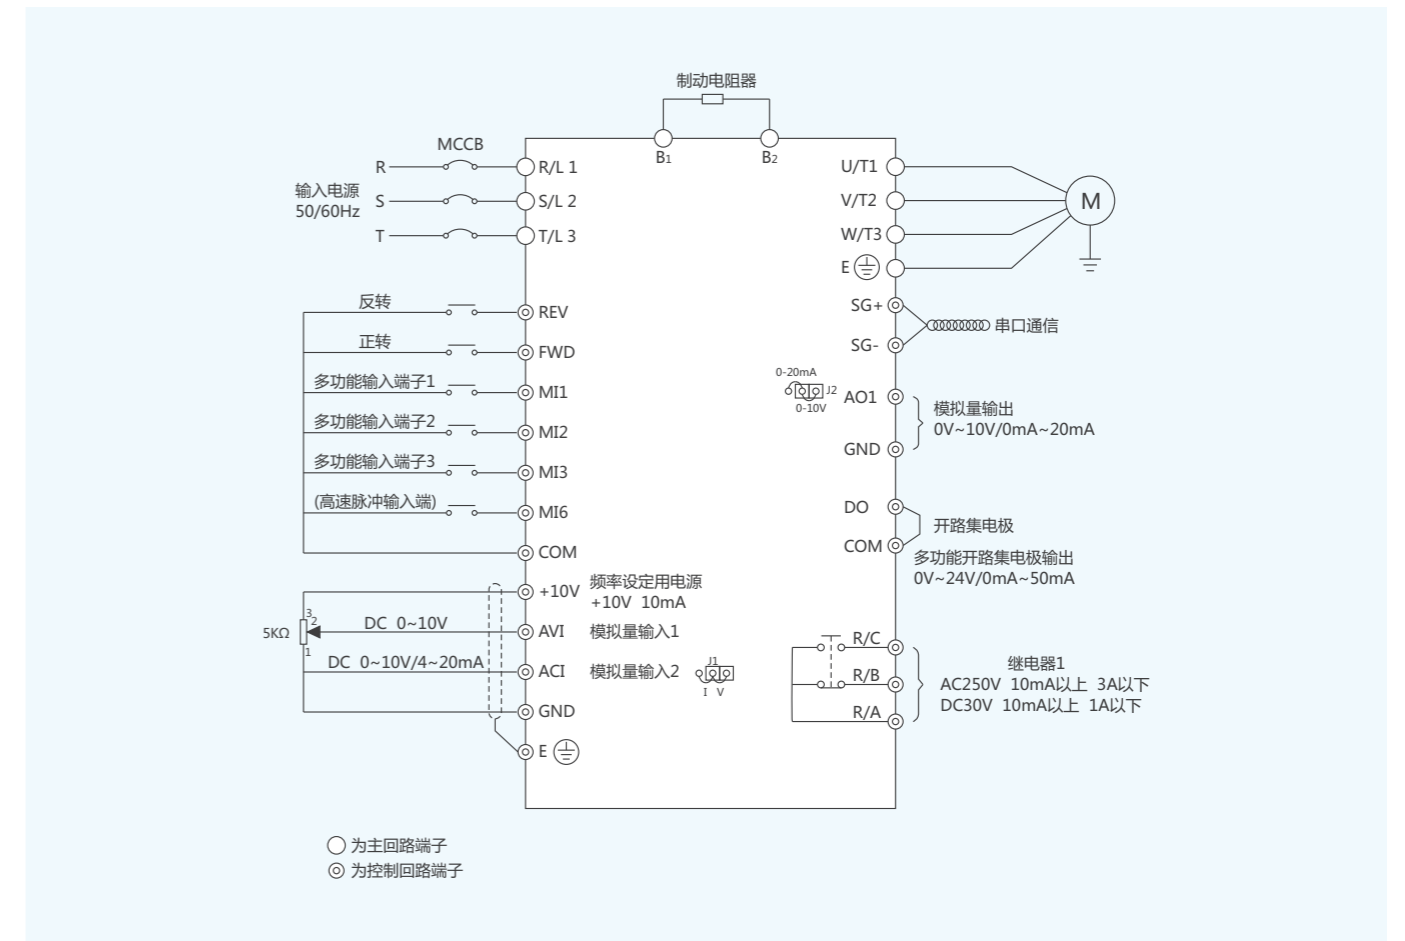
制动电阻器

MCCB

R
S
T

输入电源 50/60Hz

R/L 1
S/L 2
T/L 3

$B_1$
$B_2$

U/T1
V/T2
W/T3
E

M

反转
REV
正转
FWD
多功能输入端子1
MI1
多功能输入端子2
MI2
多功能输入端子3
MI3
(高速脉冲输入端)
MI6
COM

SG+
SG-
串口通信

0-20mA
J2
0-10V
AO1
GND
模拟量输出
0V~10V/0mA~20mA

DO
COM
开路集电极
多功能开路集电极输出
0V~24V/0mA~50mA

+10V
频率设定用电源
+10V 10mA

5KΩ
3
2
1
DC 0~10V
AVI
模拟量输入1

DC 0~10V/4~20mA
ACI
模拟量输入2
J1
I V

GND
E

R/C
R/B
R/A
继电器1
AC250V 10mA以上 3A以下
DC30V 10mA以上 1A以下

◯ 为主回路端子
◎ 为控制回路端子